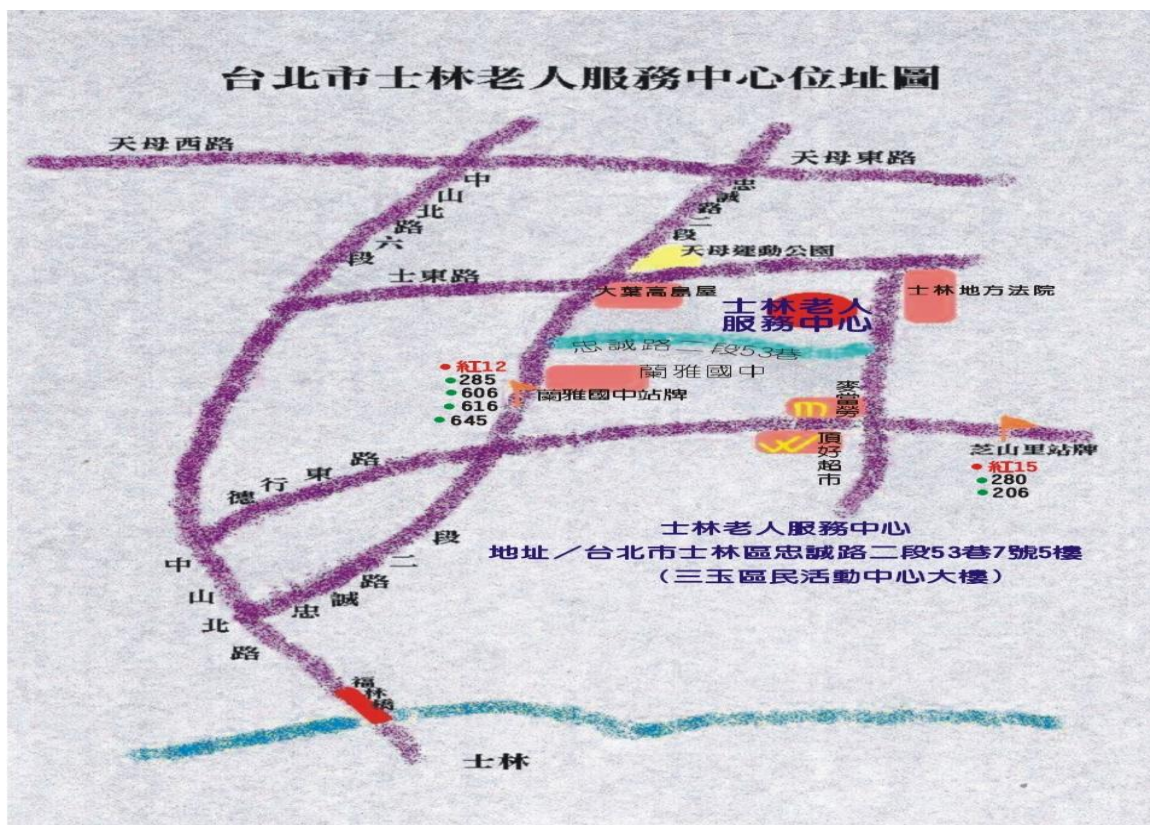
台北市士林老人服務中心位址圖

天母西路

天母東路

中山北路六段

忠誠路二段

天母運動公園

士東路

大葉高島屋

士林地方法院

士林老人服務中心

忠誠路二段53巷

蘭雅國中

● 紅12
● 285
● 606
● 616
● 645

蘭雅國中站牌

麥當勞

頂好超市

德行東路

芝山里站牌
● 紅15
● 280
● 206

士林老人服務中心
地址／台北市士林區忠誠路二段53巷7號5樓
（三玉區民活動中心大樓）

中山北路

忠誠路二段

福林橋

士林